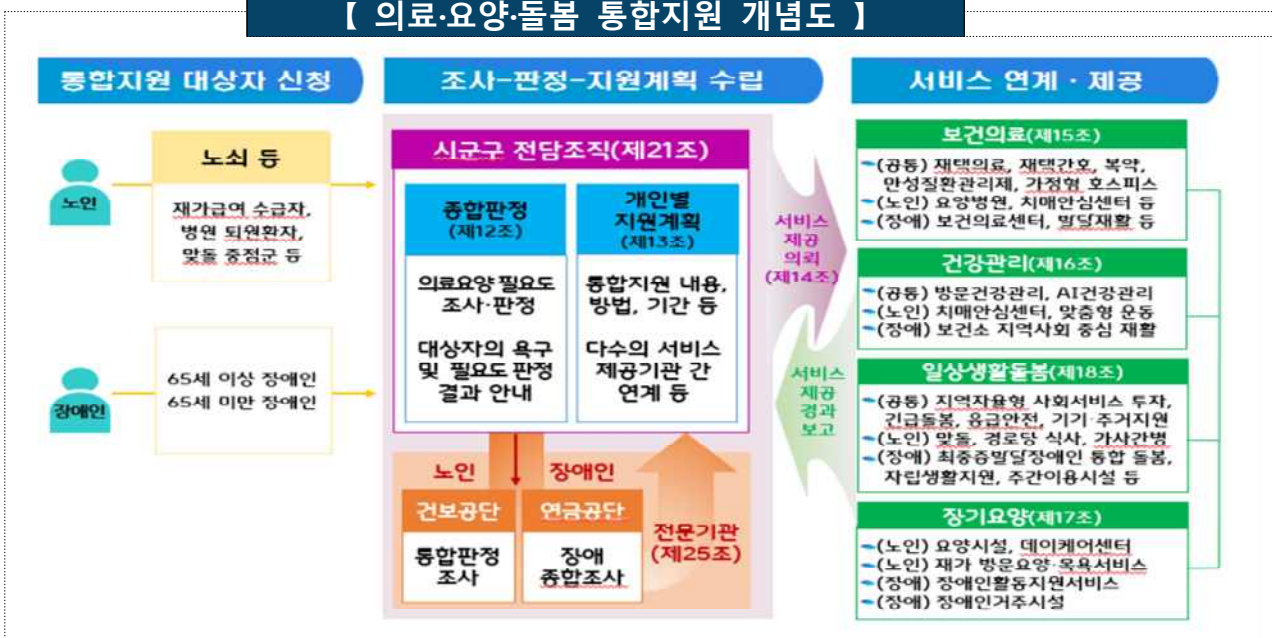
【 의료·요양·돌봄 통합지원 개념도 】

통합지원 대상자 신청

노인

노쇠 등

재가급여 수급자, 병원 퇴원환자, 맞돌 중점군 등

장애인

65세 이상 장애인
65세 미만 장애인

조사-판정-지원계획 수립

시군구 전담조직(제21조)

종합판정
(제12조)

의료요양 필요도 조사·판정

대상자의 욕구 및 필요도 판정 결과 안내

개인별 지원계획
(제13조)

통합지원 내용, 방법, 기간 등

다수의 서비스 제공기관 간 연계 등

노인

장애인

건보공단

통합판정 조사

연금공단

장애 종합조사

전문기관
(제25조)

서비스 제공 의뢰
(제14조)

서비스 제공 경과 보고

서비스 연계 · 제공

보건의료(제15조)
-(공통) 재택의료, 재택간호, 복약, 만성질환관리제, 가정형 호스피스
-(노인) 요양병원, 치매안심센터 등
-(장애) 보건의료센터, 발달재활 등

건강관리(제16조)
-(공통) 방문건강관리, AI건강관리
-(노인) 치매안심센터, 맞춤형 운동
-(장애) 보건소 지역사회 중심 재활

일상생활돌봄(제18조)
-(공통) 지역자율형 사회서비스 투자, 긴급돌봄, 응급안전, 기기·주거지원
-(노인) 맞돌, 경로당 식사, 가사간병
-(장애) 최중증발달장애인 통합 돌봄, 자립생활지원, 주간이용시설 등

장기요양(제17조)
-(노인) 요양시설, 데이케어센터
-(노인) 재가 방문요양·목욕서비스
-(장애) 장애인활동지원서비스
-(장애) 장애인거주시설